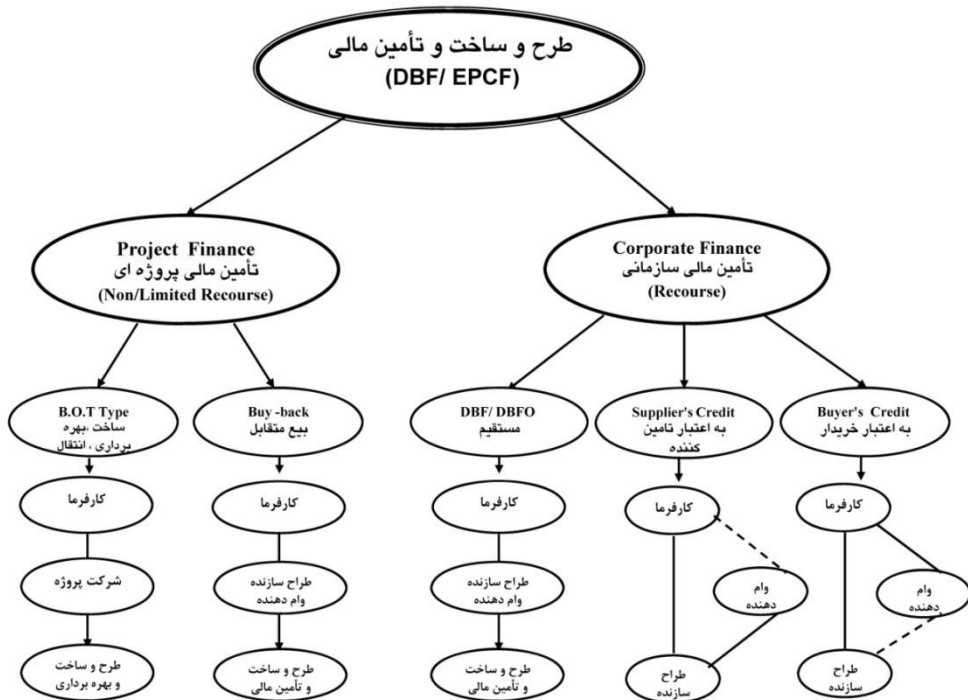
طرح و ساخت و تأمین مالی
(DBF/ EPCF)

Project Finance
تأمین مالی پروژه ای
(Non/Limited Recourse)

Corporate Finance
تأمین مالی سازمانی
(Recourse)

B.O.T Type
ساخت ،بهره برداری ، انتقال

کارفرما

شرکت پروژه

طرح و ساخت و بهره برداری

Buy -back
بیع متقابل

کارفرما

طراح سازنده وام دهنده

طرح و ساخت و تأمین مالی

DBF/ DBFO
مستقیم

کارفرما

طراح سازنده وام دهنده

طرح و ساخت و تأمین مالی

Supplier's Credit
به اعتبار تامین کننده

کارفرما

وام دهنده

طراح سازنده

Buyer's Credit
به اعتبار خریدار

کارفرما

وام دهنده

طراح سازنده